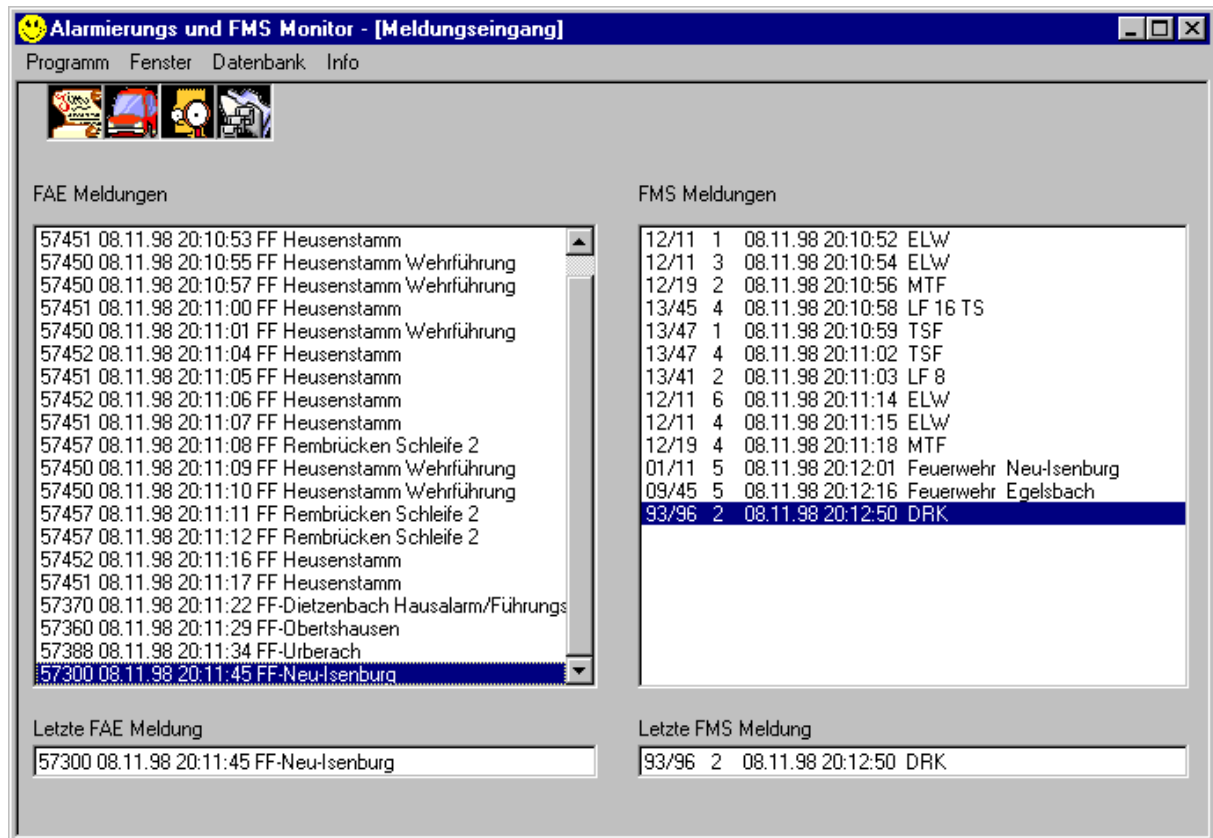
Alarmierungs und FMS Monitor - [Meldungseingang]

Programm Fenster Datenbank Info

FAE Meldungen

57451 08.11.98 20:10:53 FF Heusenstamm
57450 08.11.98 20:10:55 FF Heusenstamm Wehrführung
57450 08.11.98 20:10:57 FF Heusenstamm Wehrführung
57451 08.11.98 20:11:00 FF Heusenstamm
57450 08.11.98 20:11:01 FF Heusenstamm Wehrführung
57452 08.11.98 20:11:04 FF Heusenstamm
57451 08.11.98 20:11:05 FF Heusenstamm
57452 08.11.98 20:11:06 FF Heusenstamm
57451 08.11.98 20:11:07 FF Heusenstamm
57457 08.11.98 20:11:08 FF Rembrücken Schleife 2
57450 08.11.98 20:11:09 FF Heusenstamm Wehrführung
57450 08.11.98 20:11:10 FF Heusenstamm Wehrführung
57457 08.11.98 20:11:11 FF Rembrücken Schleife 2
57457 08.11.98 20:11:12 FF Rembrücken Schleife 2
57452 08.11.98 20:11:16 FF Heusenstamm
57451 08.11.98 20:11:17 FF Heusenstamm
57370 08.11.98 20:11:22 FF-Dietzenbach Hausalarm/Führungs
57360 08.11.98 20:11:29 FF-Obertshausen
57388 08.11.98 20:11:34 FF-Urberach
57300 08.11.98 20:11:45 FF-Neu-Isenburg

FMS Meldungen

12/11 1 08.11.98 20:10:52 ELW
12/11 3 08.11.98 20:10:54 ELW
12/19 2 08.11.98 20:10:56 MTF
13/45 4 08.11.98 20:10:58 LF 16 TS
13/47 1 08.11.98 20:10:59 TSF
13/47 4 08.11.98 20:11:02 TSF
13/41 2 08.11.98 20:11:03 LF 8
12/11 6 08.11.98 20:11:14 ELW
12/11 4 08.11.98 20:11:15 ELW
12/19 4 08.11.98 20:11:18 MTF
01/11 5 08.11.98 20:12:01 Feuerwehr Neu-Isenburg
09/45 5 08.11.98 20:12:16 Feuerwehr Egelsbach
93/96 2 08.11.98 20:12:50 DRK

Letzte FAE Meldung

57300 08.11.98 20:11:45 FF-Neu-Isenburg

Letzte FMS Meldung

93/96 2 08.11.98 20:12:50 DRK